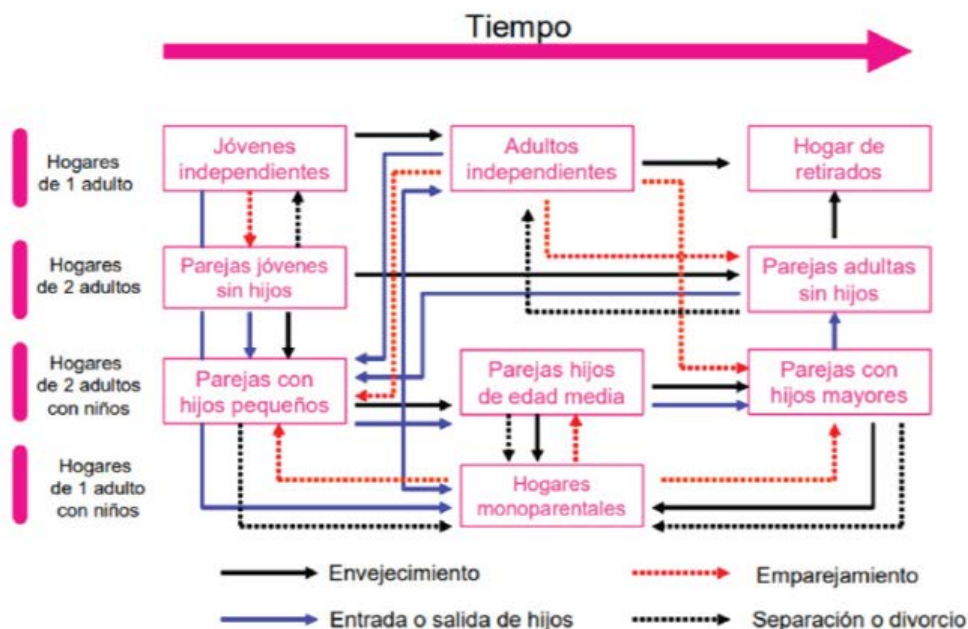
Tiempo

Hogares de 1 adulto

Hogares de 2 adultos

Hogares de 2 adultos con niños

Hogares de 1 adulto con niños

Jóvenes independientes

Adultos independientes

Hogar de retirados

Parejas jóvenes sin hijos

Parejas adultas sin hijos

Parejas con hijos pequeños

Parejas hijos de edad media

Parejas con hijos mayores

Hogares monoparentales

Envejecimiento

Emparejamiento

Entrada o salida de hijos

Separación o divorcio